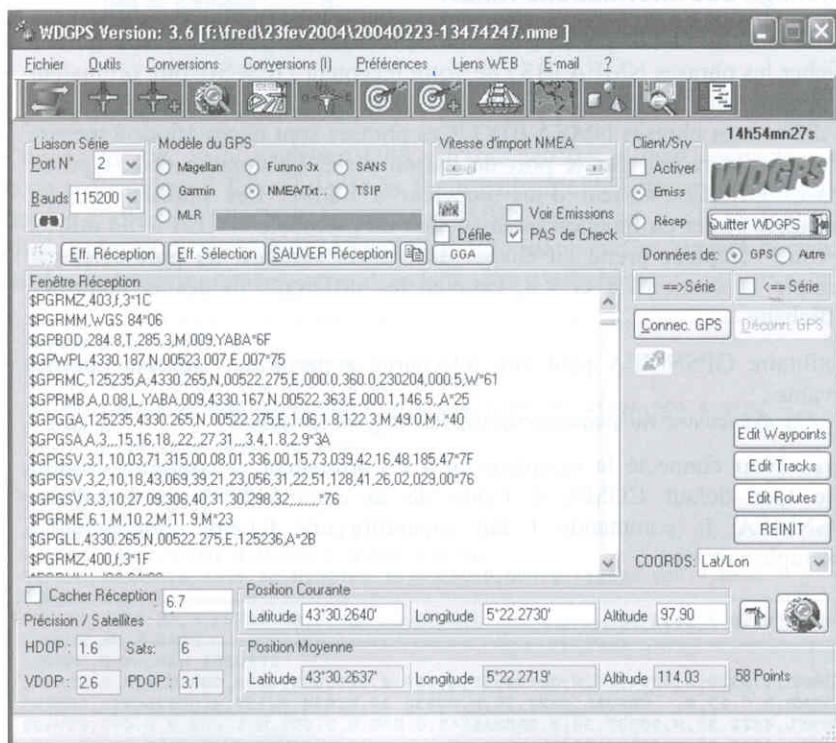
WDGPS Version: 3.6 [f:\fred\23fev2004\20040223-13474247.nme ]

Fichier Outils Conversions Conversions (I) Préférences Liens WEB E-mail ?

Liaison Série
Port N° 2
Bauds 115200

Modèle du GPS
Magellan Furuno 3x SANS
Garmin NMEA/Txt.. TSIP
MLR

Vitesse d'import NMEA

Voir Emissions
Défile PAS de Check

Client/Srv
Activer
Emiss
Récep

14h54mn27s

WDGPS

Quitter WDGPS

Eff. Réception Eff. Sélection SAUVER Réception GGA

Données de: GPS Autre

Fenêtre Réception
$PGRMZ,403,f,3*1C
$PGRMM,WGS 84*06
$GPBOD,284.8,T,285.3,M,009,YABA*6F
$GPWPL,4330.187,N,00523.007,E,007*75
$GPRMC,125235,A,4330.265,N,00522.275,E,000.0,360.0,230204,000.5,W*61
$GPRMB,A,0.08,L,YABA,009,4330.167,N,00522.363,E,000.1,146.5,,A*25
$GPGGA,125235,4330.265,N,00522.275,E,1,06,1.8,122.3,M,49.0,M,,*40
$GPGSA,A,3,,,15,16,18,,22,,27,31,,,,3.4,1.8,2.9*3A
$GPGSV,3,1,10,03,71,315,00,08,01,336,00,15,73,039,42,16,48,185,47*7F
$GPGSV,3,2,10,18,43,069,39,21,23,056,31,22,51,128,41,26,02,029,00*76
$GPGSV,3,3,10,27,09,306,40,31,30,298,32,,,,,,,,*76
$PGRME,6.1,M,10.2,M,11.9,M*23
$GPGLL,4330.265,N,00522.275,E,125236,A*2B
$PGRMZ,400,f,3*1F

==>Série <== Série
Connec. GPS Déconn. GPS

Edit Waypoints
Edit Tracks
Edit Routes
REINIT

COORDS: Lat/Lon

Cacher Réception 6.7
Précision / Satellites
HDOP: 1.6 Sats: 6
VDOP: 2.6 PDOP: 3.1

Position Courante
Latitude 43°30.2640' Longitude 5°22.2730' Altitude 97.90

Position Moyenne
Latitude 43°30.2637' Longitude 5°22.2719' Altitude 114.03 58 Points